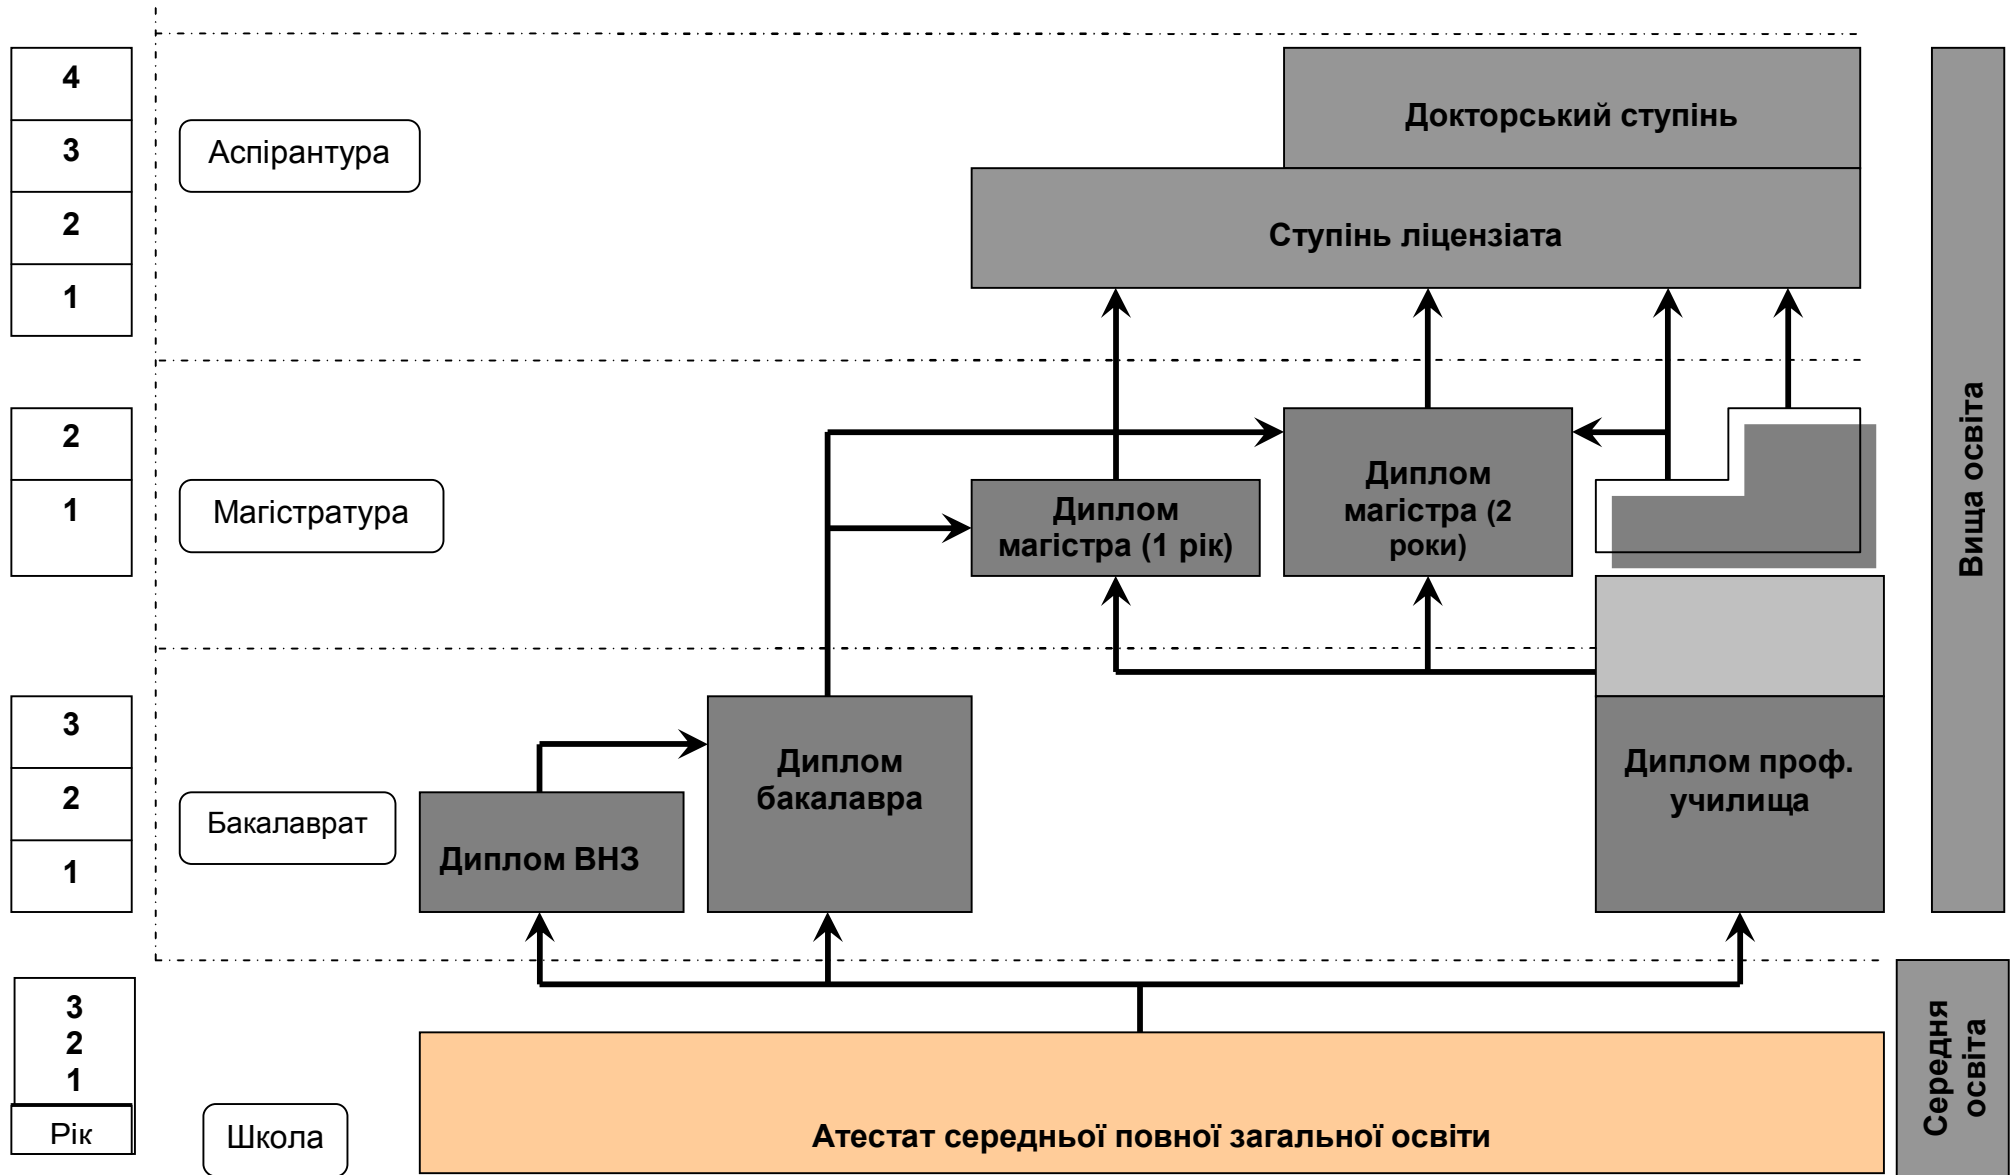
4
3
2
1

Аспірантура

Докторський ступінь

Ступінь ліцензіата

2
1

Магістратура

Диплом магістра (1 рік)

Диплом магістра (2 роки)

Вища освіта

3
2
1

Бакалаврат

Диплом ВНЗ

Диплом бакалавра

Диплом проф. училища

3
2
1
Рік

Школа

Атестат середньої повної загальної освіти

Середня освіта